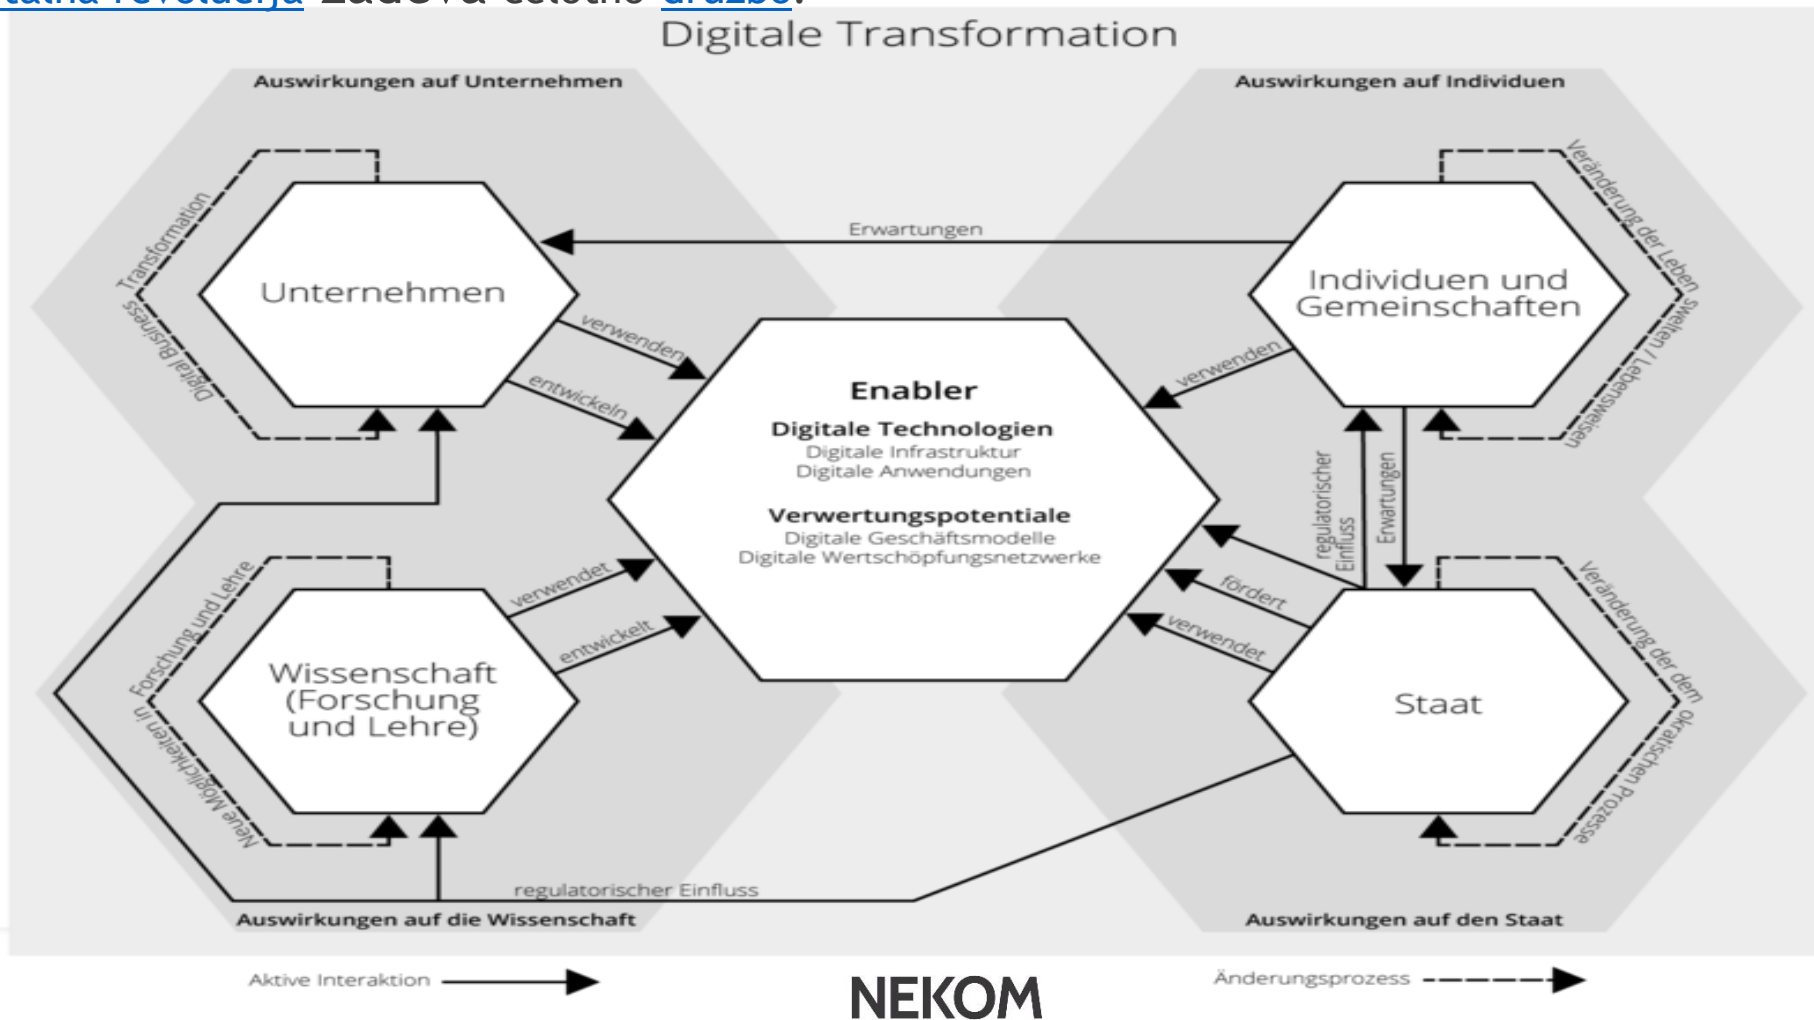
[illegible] Zadeva celotno družbe.

Digitale Transformation

Auswirkungen auf Unternehmen

Auswirkungen auf Individuen

Transformation

Digital Business

Unternehmen

Erwartungen

Individuen und Gemeinschaften

Veränderung der Lebenswelten / Lebensweisen

verwenden

entwickeln

verwenden

Enabler

Digitale Technologien
Digitale Infrastruktur
Digitale Anwendungen

Verwertungspotentiale
Digitale Geschäftsmodelle
Digitale Wertschöpfungsnetzwerke

regulatorischer Einfluss

Erwartungen

Forschung und Lehre

Neue Möglichkeiten in

verwendet

entwickelt

Wissenschaft (Forschung und Lehre)

fördert

verwendet

Staat

Veränderung der demokratischen Prozesse

regulatorischer Einfluss

Auswirkungen auf die Wissenschaft

Auswirkungen auf den Staat

Aktive Interaktion

NEKOM

Änderungsprozess